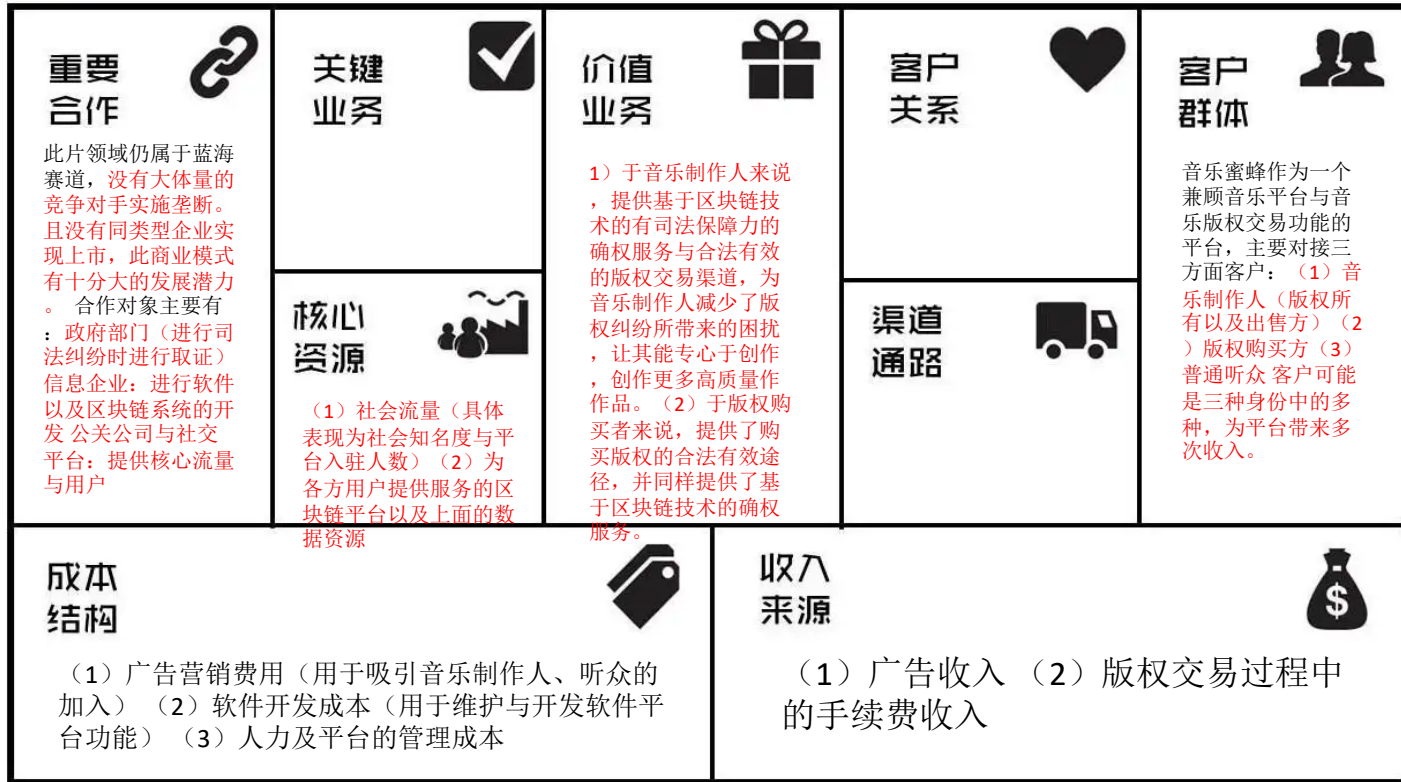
重要合作

此片领域仍属于蓝海赛道，没有大体量的竞争对手实施垄断。且没有同类型企业实现上市，此商业模式有十分大的发展潜力。 合作对象主要有：政府部门（进行司法纠纷时进行取证）信息企业：进行软件以及区块链系统的开发 公关公司与社交平台：提供核心流量与用户

关键业务

核心资源

（1）社会流量（具体表现为社会知名度与平台入驻人数）（2）为各方用户提供服务的区块链平台以及上面的数据资源

价值业务

1）于音乐制作人来说，提供基于区块链技术的有司法保障力的确权服务与合法有效的版权交易渠道，为音乐制作人减少了版权纠纷所带来的困扰，让其能专心于创作，创作更多高质量作作品。（2）于版权购买者来说，提供了购买版权的合法有效途径，并同样提供了基于区块链技术的确权服务。

客户关系

渠道通路

客户群体

音乐蜜蜂作为一个兼顾音乐平台与音乐版权交易功能的平台，主要对接三方面客户：（1）音乐制作人（版权所有以及出售方）（2）版权购买方（3）普通听众 客户可能是三种身份中的多种，为平台带来多次收入。

成本结构

（1）广告营销费用（用于吸引音乐制作人、听众的加入）（2）软件开发成本（用于维护与开发软件平台功能）（3）人力及平台的管理成本

收入来源

（1）广告收入 （2）版权交易过程中的手续费收入